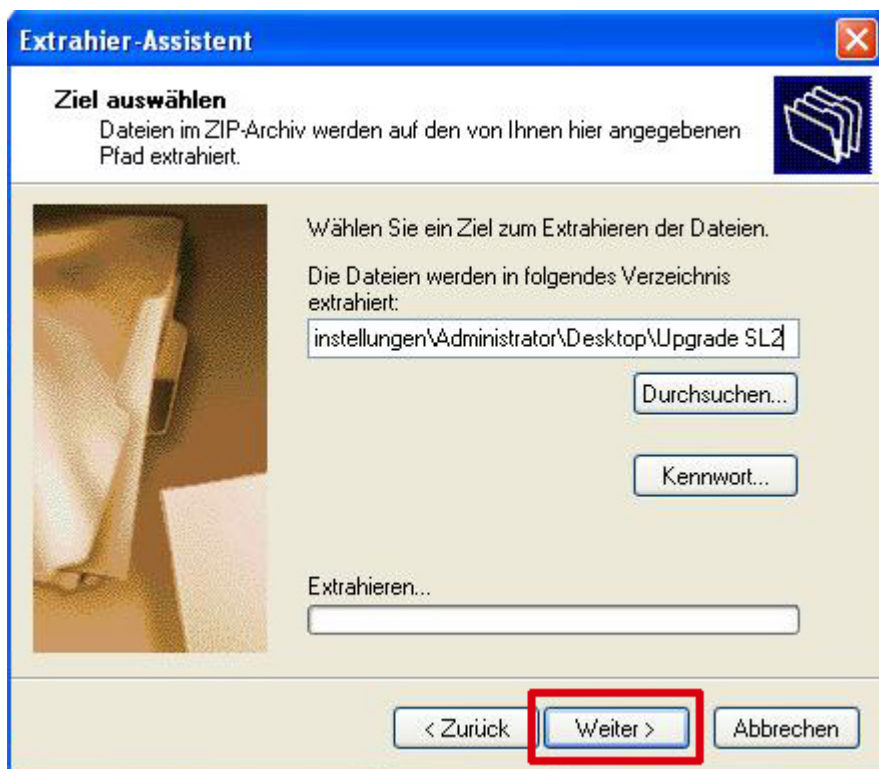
Extrahier-Assistent

Ziel auswählen
Dateien im ZIP-Archiv werden auf den von Ihnen hier angegebenen Pfad extrahiert.

Wählen Sie ein Ziel zum Extrahieren der Dateien.

Die Dateien werden in folgendes Verzeichnis extrahiert:

instellungen\Administrator\Desktop\Upgrade SL2

Durchsuchen...

Kennwort...

Extrahieren...

< Zurück

Weiter >

Abbrechen